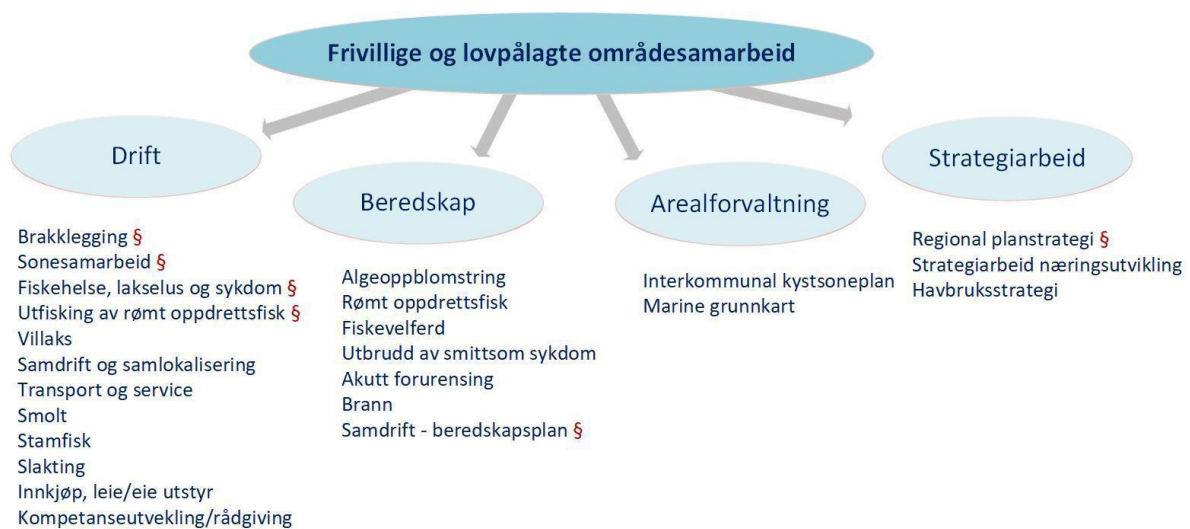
Frivillige og lovpålagte områdesamarbeid

Drift

Brakklegging §
Sonesamarbeid §
Fiskehelse, lakselus og sykdom §
Utfisking av rømt oppdrettsfisk §
Villaks
Samdrift og samlokalisering
Transport og service
Smolt
Stamfisk
Slakting
Innkjøp, leie/eie utstyr
Kompetanseutvekling/rådgiving

Beredskap

Algeoppblomstring
Rømt oppdrettsfisk
Fiskevelferd
Utbrudd av smittsom sykdom
Akutt forurensing
Brann
Samdrift - beredskapsplan §

Arealforvaltning

Interkommunal kystsoneplan
Marine grunnkart

Strategiarbeid

Regional planstrategi §
Strategiarbeid næringsutvikling
Havbruksstrategi